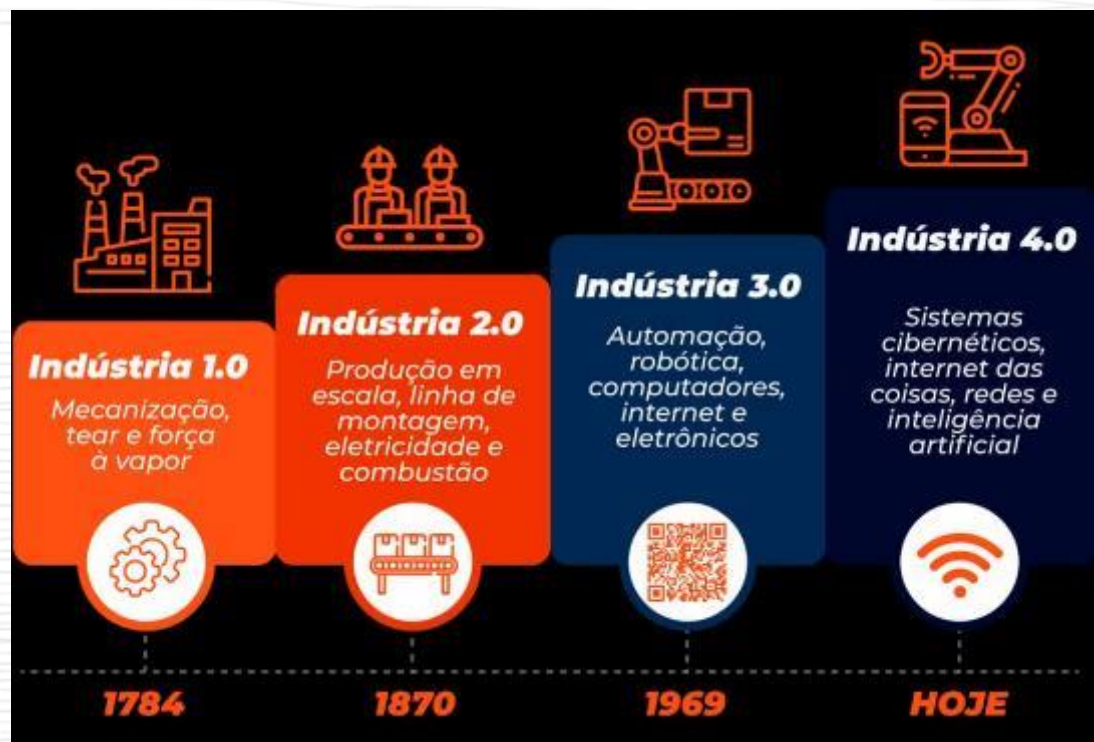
Indústria 1.0

Mecanização, tear e força à vapor

Indústria 2.0

Produção em escala, linha de montagem, eletricidade e combustão

Indústria 3.0

Automação, robótica, computadores, internet e eletrônicos

Indústria 4.0

Sistemas cibernéticos, internet das coisas, redes e inteligência artificial

1784

1870

1969

HOJE